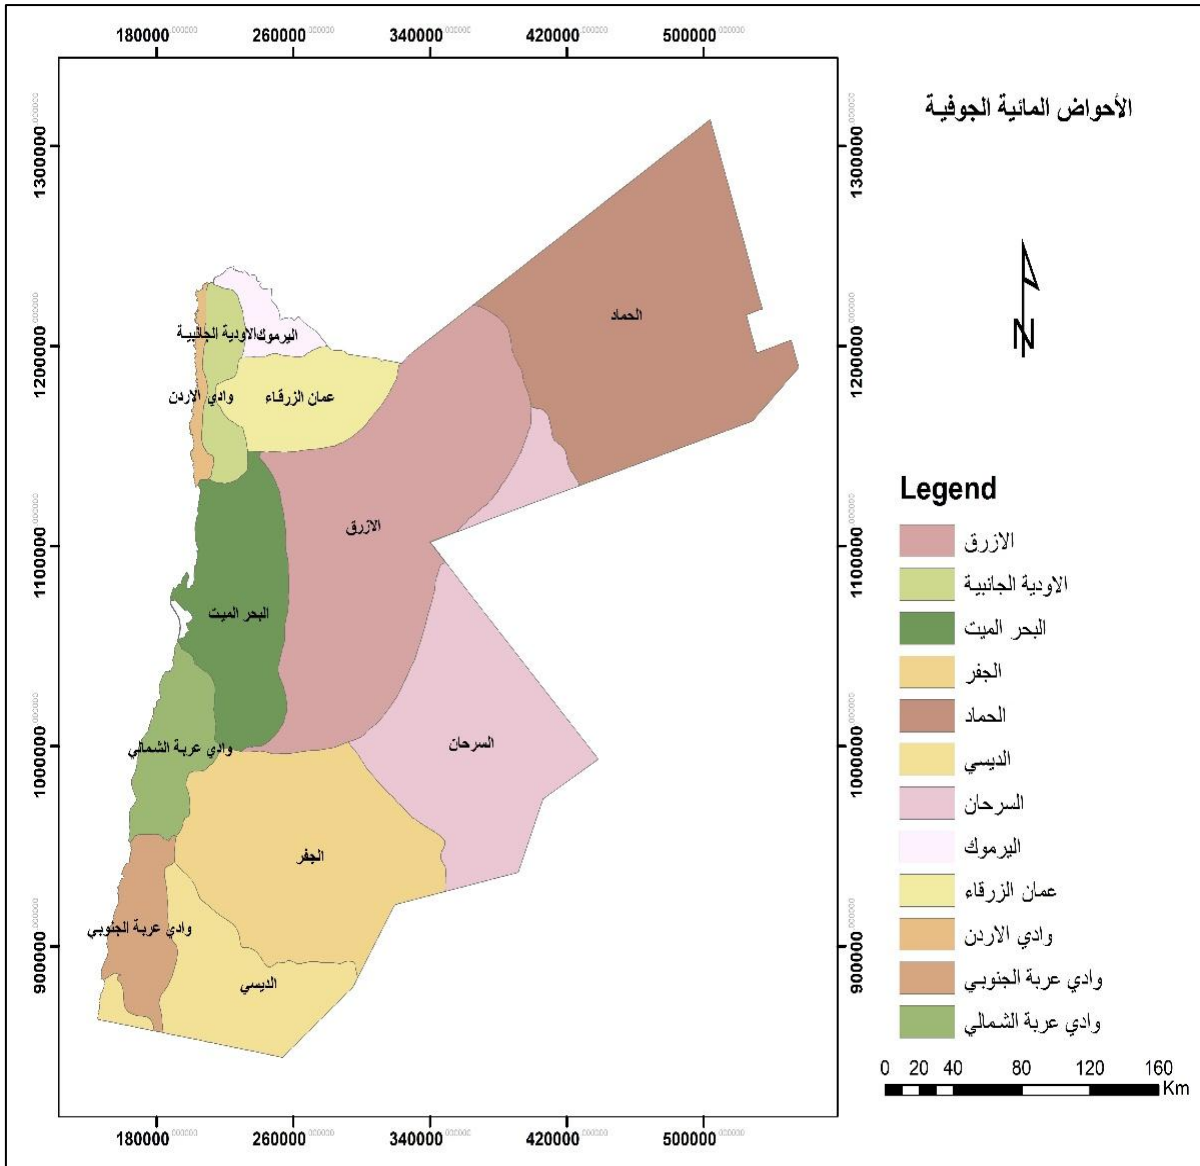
180000 260000 340000 420000 500000

1300000 1200000 1100000 1000000 900000

الأحواض المائية الجوفيـة

الحماد

اليرموك الاودية الجانبية

عمان الزرقاء

وادي الاردن

الازرق

البحر الميت

السرحان

وادي عربة الشمالي

الجفر

وادي عربة الجنوبي

الديسي

Legend

الازرق

الاودية الجانبية

البحر الميت

الجفر

الحماد

الديسي

السرحان

اليرموك

عمان الزرقاء

وادي الاردن

وادي عربة الجنوبي

وادي عربة الشمالي

0 20 40 80 120 160 Km

180000 260000 340000 420000 500000

1300000 1200000 1100000 1000000 900000